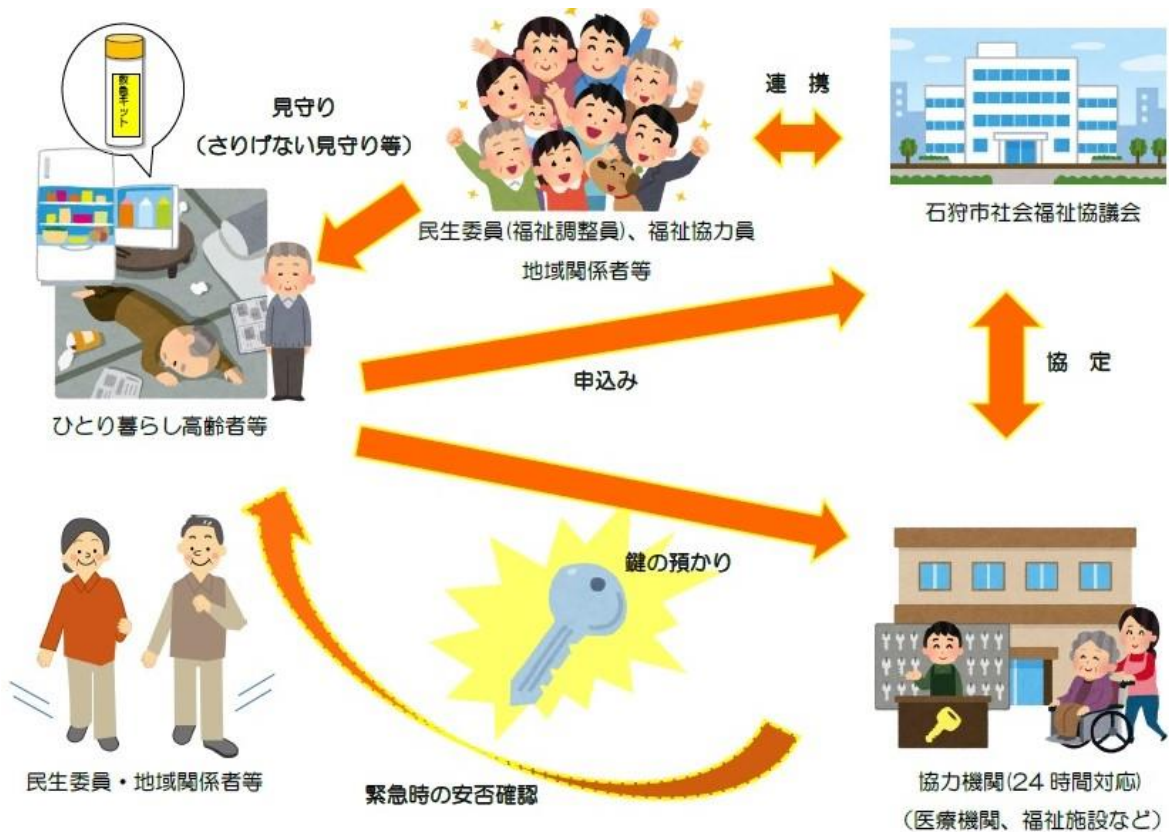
救急キット

見守り
（さりげない見守り等）

民生委員(福祉調整員)、福祉協力員
地域関係者等

連　携

石狩市社会福祉協議会

ひとり暮らし高齢者等

申込み

協　定

鍵の預かり

民生委員・地域関係者等

緊急時の安否確認

協力機関(24 時間対応)
（医療機関、福祉施設など）